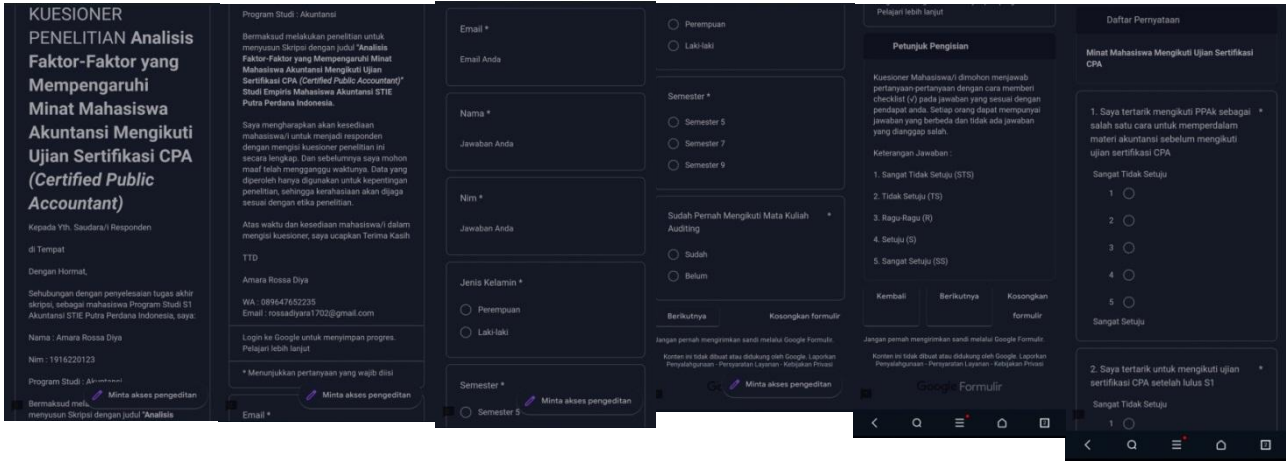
KUESIONER PENELITIAN Analisis Faktor-Faktor yang Mempengaruhi Minat Mahasiswa Akuntansi Mengikuti Ujian Sertifikasi CPA (Certified Public Accountant)

Kepada Yth. Saudara/i Responden

di Tempat

Dengan Hormat,

Sehubungan dengan penyelesaian tugas akhir skripsi, sebagai mahasiswa Program Studi S1 Akuntansi STIE Putra Perdana Indonesia, saya.

Nama : Amara Rossa Diya

Nim : 1916220123

Program Studi : Akuntansi

Bermaksud mel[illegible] menyusun Skripsi dengan judul "Analisis

Minta akses pengeditan

Program Studi : Akuntansi

Bermaksud melakukan penelitian untuk menyusun Skripsi dengan judul "Analisis Faktor-Faktor yang Mempengaruhi Minat Mahasiswa Akuntansi Mengikuti Ujian Sertifikasi CPA (Certified Public Accountant)" Studi Empiris Mahasiswa Akuntansi STIE Putra Perdana Indonesia.

Saya mengharapkan akan kesediaan mahasiswa/i untuk menjadi responden dengan mengisi kuesioner penelitian ini secara lengkap. Dan sebelumnya saya mohon maaf telah mengganggu waktunya. Data yang diperoleh hanya digunakan untuk kepentingan penelitian, sehingga kerahasiaan akan dijaga sesuai dengan etika penelitian.

Atas waktu dan kesediaan mahasiswa/i dalam mengisi kuesioner, saya ucapkan Terima Kasih

TTD

Amara Rossa Diya

WA : 089647652235
Email : rossadiyara1702@gmail.com

Login ke Google untuk menyimpan progres. Pelajari lebih lanjut

* Menunjukkan pertanyaan yang wajib diisi

Minta akses pengeditan

Email *

Email *

Email Anda

Nama *

Jawaban Anda

Nim *

Jawaban Anda

Jenis Kelamin *

Perempuan

Laki-laki

Semester *

Semester 5

Minta akses pengeditan

Perempuan

Laki-laki

Semester *

Semester 5

Semester 7

Semester 9

Sudah Pernah Mengikuti Mata Kuliah Auditing *

Sudah

Belum

Berikutnya

Kosongkan formulir

Jangan pernah mengirimkan sandi melalui Google Formulir.

Konten ini tidak dibuat atau didukung oleh Google. Laporkan Penyalahgunaan - Persyaratan Layanan - Kebijakan Privasi

Minta akses pengeditan

Pelajari lebih lanjut

Petunjuk Pengisian

Kuesioner Mahasiswa/i dimohon menjawab pertanyaan-pertanyaan dengan cara memberi checklist (√) pada jawaban yang sesuai dengan pendapat anda. Setiap orang dapat mempunyai jawaban yang berbeda dan tidak ada jawaban yang dianggap salah.

Keterangan Jawaban :

1. Sangat Tidak Setuju (STS)

2. Tidak Setuju (TS)

3. Ragu-Ragu (R)

4. Setuju (S)

5. Sangat Setuju (SS)

Kembali

Berikutnya

Kosongkan formulir

Jangan pernah mengirimkan sandi melalui Google Formulir.

Konten ini tidak dibuat atau didukung oleh Google. Laporkan Penyalahgunaan - Persyaratan Layanan - Kebijakan Privasi

Google Formulir

Daftar Pernyataan

Minat Mahasiswa Mengikuti Ujian Sertifikasi CPA

1. Saya tertarik mengikuti PPAk sebagai salah satu cara untuk memperdalam materi akuntansi sebelum mengikuti ujian sertifikasi CPA *

Sangat Tidak Setuju

1

2

3

4

5

Sangat Setuju

2. Saya tertarik untuk mengikuti ujian sertifikasi CPA setelah lulus S1

Sangat Tidak Setuju

1